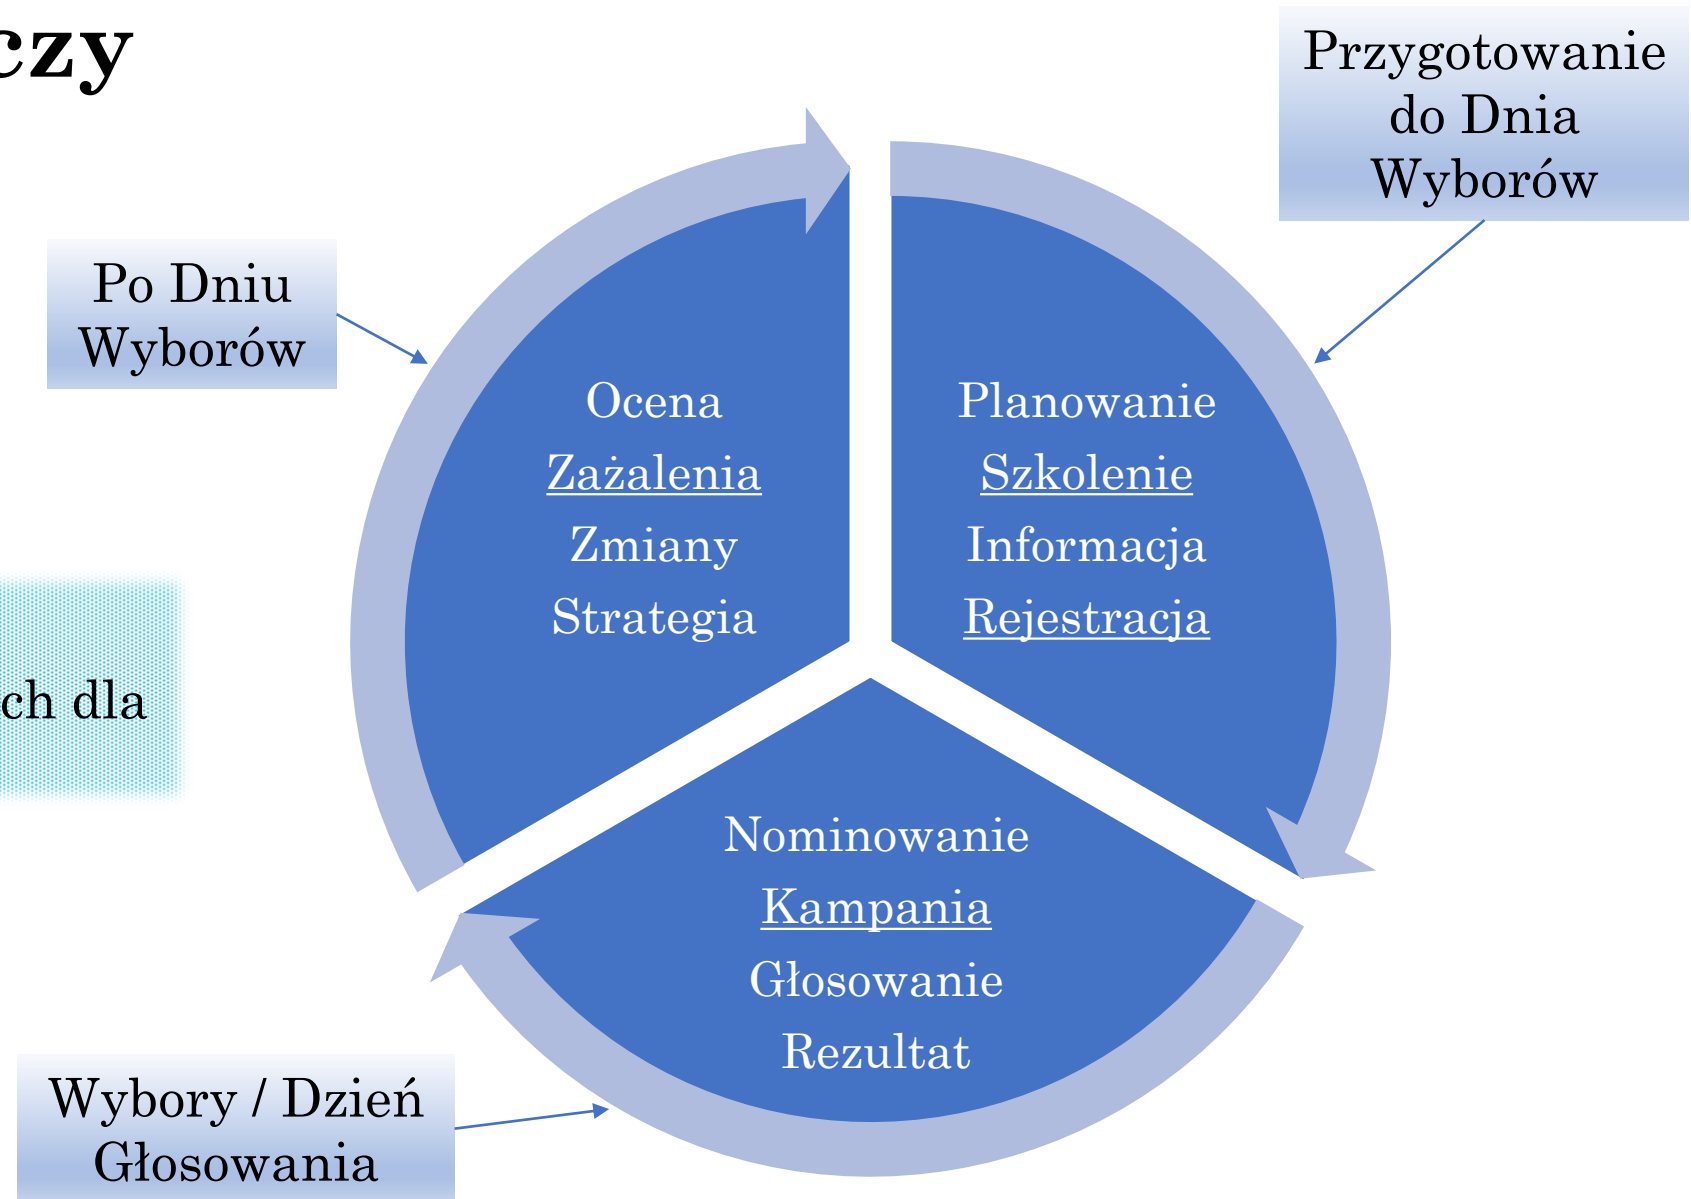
czy

Przygotowanie do Dnia Wyborów

Po Dniu Wyborów

ch dla

Ocena
Zażalenia
Zmiany
Strategia

Planowanie
Szkolenie
Informacja
Rejestracja

Nominowanie
Kampania
Głosowanie
Rezultat

Wybory / Dzień Głosowania